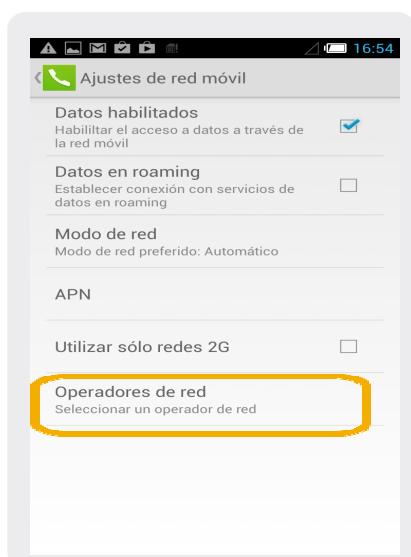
16:54

Ajustes de red móvil

Datos habilitados
Habililtar el acceso a datos a través de la red móvil

Datos en roaming
Establecer conexión con servicios de datos en roaming

Modo de red
Modo de red preferido: Automático

APN

Utilizar sólo redes 2G

Operadores de red
Seleccionar un operador de red